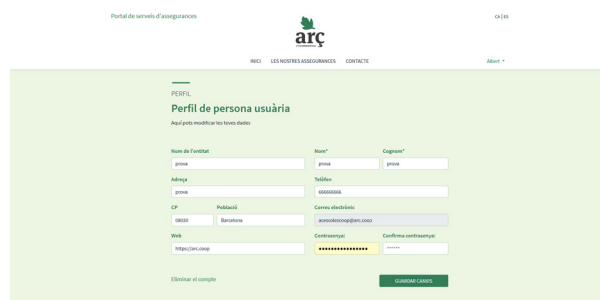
Portal de serveis d'assegurances

arç
cooperativa

CA | ES

INICI LES NOSTRES ASSEGURANCES CONTACTE

Albert

PERFIL

Perfil de persona usuària

Aquí pots modificar les teves dades

Nom de l'entitat
prova

Nom*
prova

Cognom*
prova

Adreça
prova

Telèfon
666666666

CP
08030

Població
Barcelona

Correu electrònic
acesoksocoop@arc.coop

Web
https://arc.coop

Contrasenya:
••••••••••••••••••

Confirma contrasenya:
••••••

Eliminar el compte

GUARDAR CANVIS